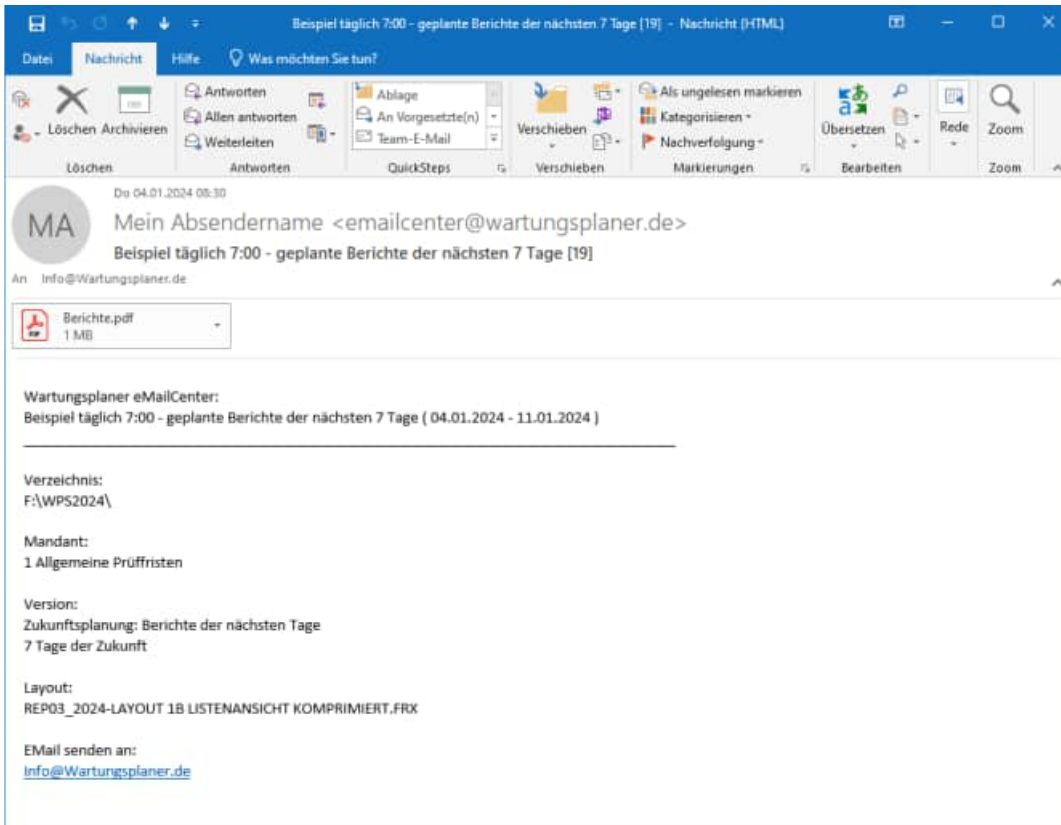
Beispiel täglich 7:00 - geplante Berichte der nächsten 7 Tage [19] - Nachricht (HTML)

Datei Nachricht Hilfe Was möchten Sie tun?

Löschen Archivieren
Löschen

Antworten
Allen antworten
Weiterleiten
Antworten

Ablage
An Vorgesetzte(n)
Team-E-Mail
QuickSteps

Verschieben
Verschieben

Als ungelesen markieren
Kategorisieren
Nachverfolgung
Markierungen

Übersetzen
Bearbeiten

Rede

Zoom
Zoom

Do 04.01.2024 08:30

MA

Mein Absendername <emailcenter@wartungsplaner.de>

Beispiel täglich 7:00 - geplante Berichte der nächsten 7 Tage [19]

An Info@Wartungsplaner.de

Berichte.pdf
1 MB

Wartungsplaner eMailCenter:
Beispiel täglich 7:00 - geplante Berichte der nächsten 7 Tage ( 04.01.2024 - 11.01.2024 )

Verzeichnis:
F:\WPS2024\

Mandant:
1 Allgemeine Prüffristen

Version:
Zukunftsplanung: Berichte der nächsten Tage
7 Tage der Zukunft

Layout:
REP03_2024-LAYOUT 1B LISTENANSICHT KOMPRIMIERT.FRX

EMail senden an:
Info@Wartungsplaner.de